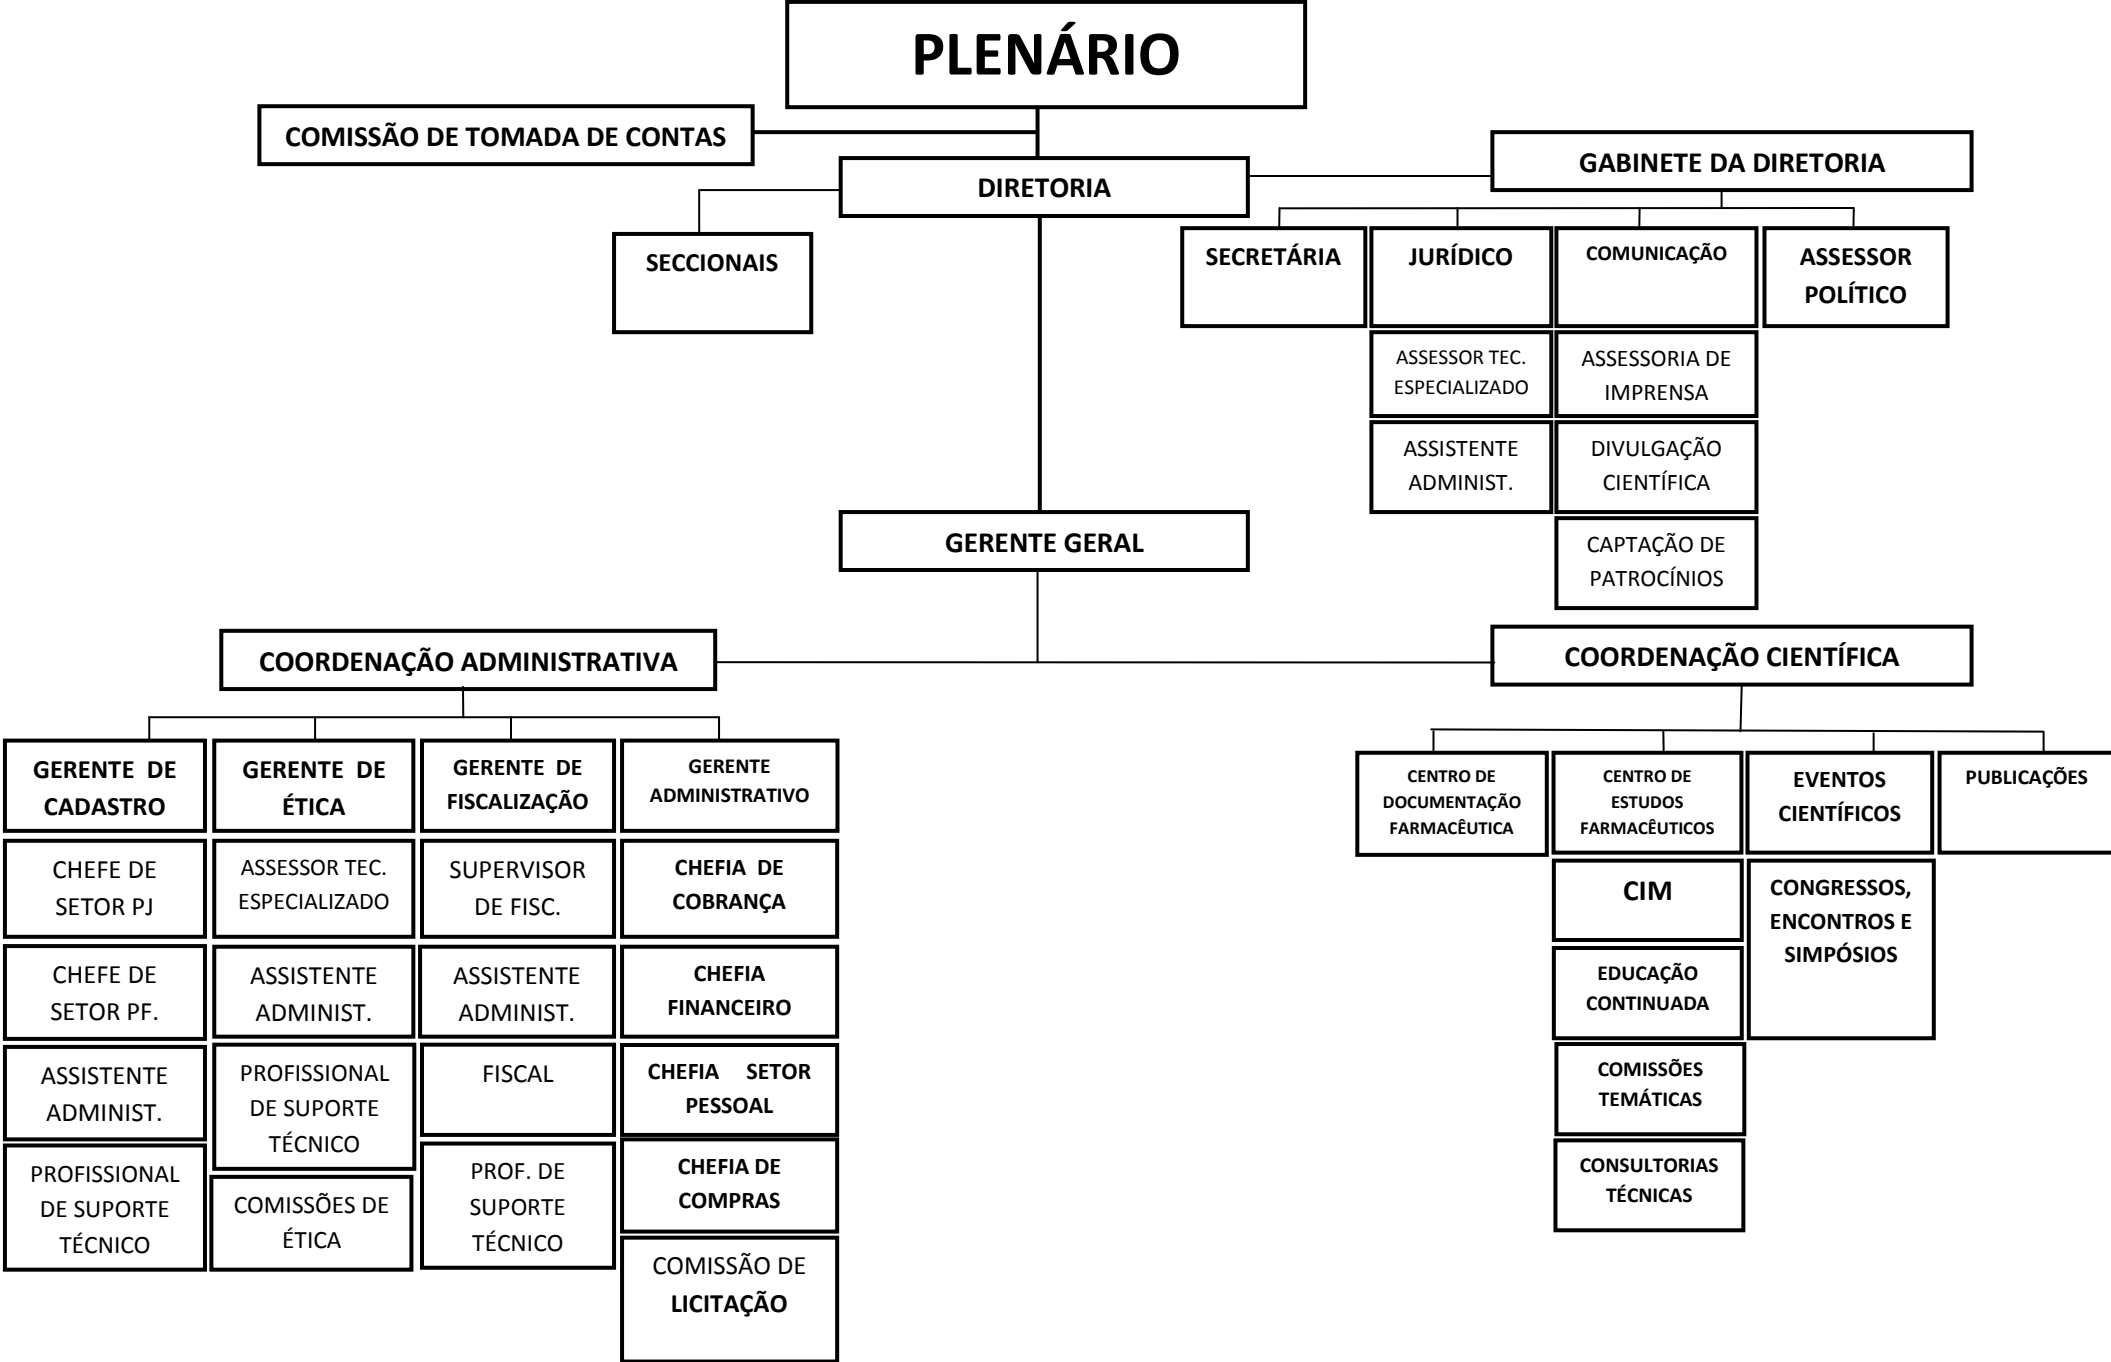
PLENÁRIO

COMISSÃO DE TOMADA DE CONTAS

DIRETORIA

GABINETE DA DIRETORIA

SECCIONAIS

SECRETÁRIA

JURÍDICO

COMUNICAÇÃO

ASSESSOR POLÍTICO

ASSESSOR TEC. ESPECIALIZADO

ASSISTENTE ADMINIST.

ASSESSORIA DE IMPRENSA

DIVULGAÇÃO CIENTÍFICA

CAPTAÇÃO DE PATROCÍNIOS

GERENTE GERAL

COORDENAÇÃO ADMINISTRATIVA

COORDENAÇÃO CIENTÍFICA

GERENTE DE CADASTRO

CHEFE DE SETOR PJ

CHEFE DE SETOR PF.

ASSISTENTE ADMINIST.

PROFISSIONAL DE SUPORTE TÉCNICO

GERENTE DE ÉTICA

ASSESSOR TEC. ESPECIALIZADO

ASSISTENTE ADMINIST.

PROFISSIONAL DE SUPORTE TÉCNICO

COMISSÕES DE ÉTICA

GERENTE DE FISCALIZAÇÃO

SUPERVISOR DE FISC.

ASSISTENTE ADMINIST.

FISCAL

PROF. DE SUPORTE TÉCNICO

GERENTE ADMINISTRATIVO

CHEFIA DE COBRANÇA

CHEFIA FINANCEIRO

CHEFIA SETOR PESSOAL

CHEFIA DE COMPRAS

COMISSÃO DE LICITAÇÃO

CENTRO DE DOCUMENTAÇÃO FARMACÊUTICA

CENTRO DE ESTUDOS FARMACÊUTICOS

CIM

EDUCAÇÃO CONTINUADA

COMISSÕES TEMÁTICAS

CONSULTORIAS TÉCNICAS

EVENTOS CIENTÍFICOS

CONGRESSOS, ENCONTROS E SIMPÓSIOS

PUBLICAÇÕES